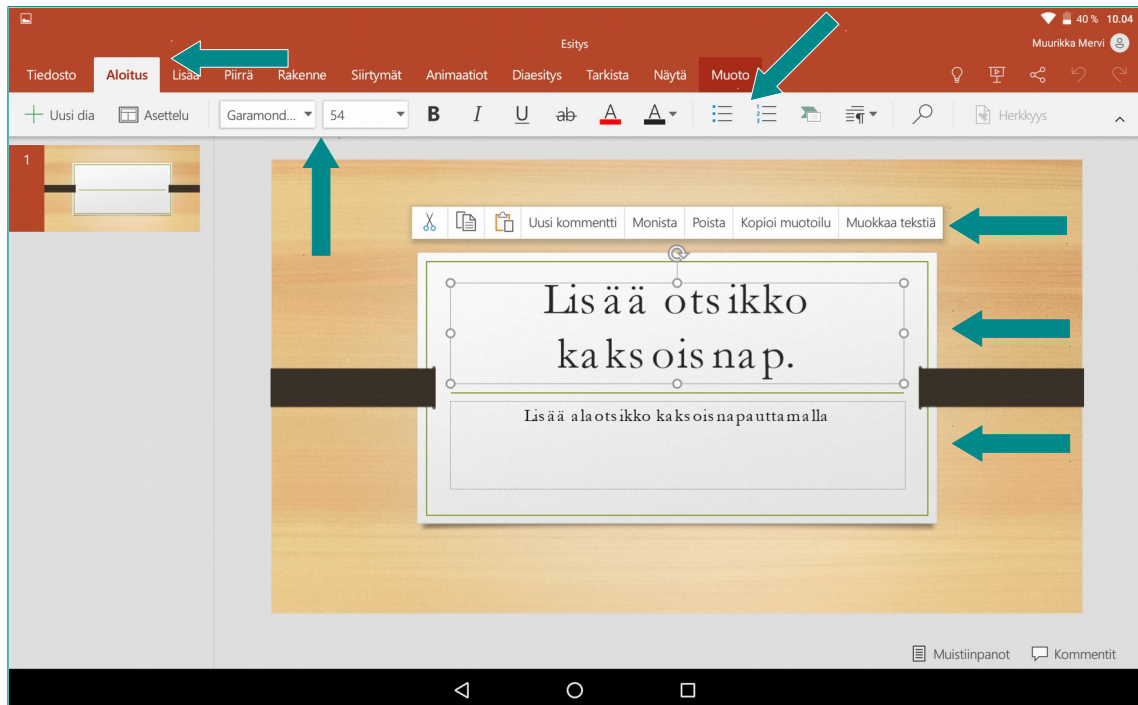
40 % 10.04

Esitys

Muurikka Mervi

Tiedosto Aloitus Lisää Piirrä Rakenne Siirtymät Animaatiot Diaesitys Tarkista Näytä Muoto

Uusi dia Asettelu Garamond... 54 B I U ab A A Herkkyys

1

Uusi kommentti Monista Poista Kopioi muotoilu Muokkaa tekstiä

Lisää otsikko kaksoisnap.

Lisää alaotsikko kaksoisnapauttamalla

Muistiinpanot Kommentit